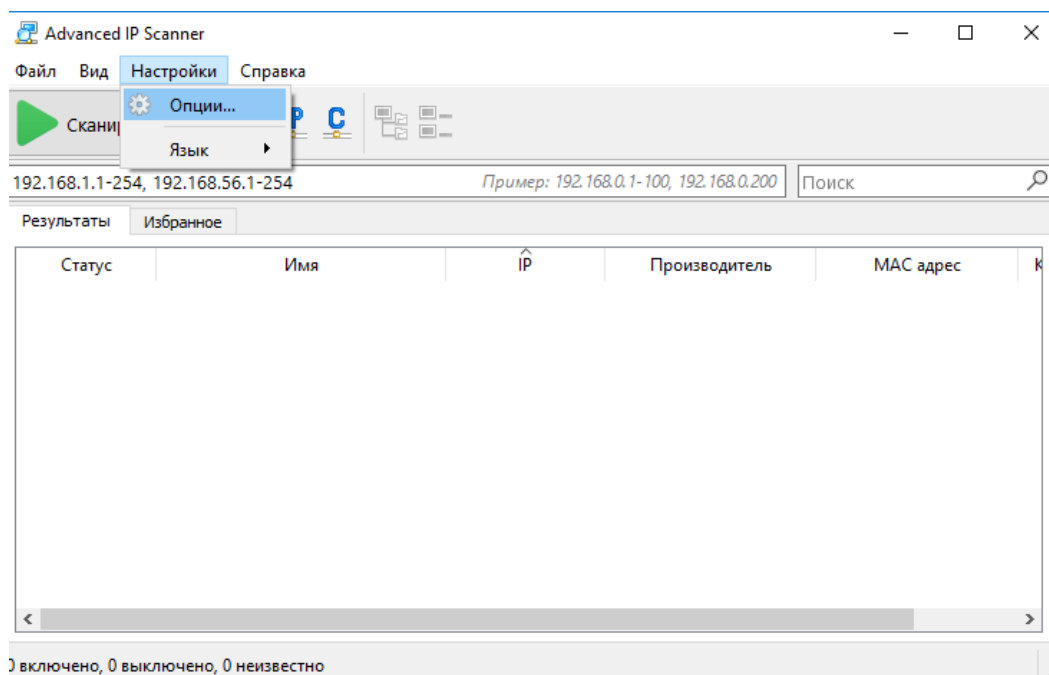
Advanced IP Scanner

Файл Вид Настройки Справка

Опции...

Язык

Скани

P C

192.168.1.1-254, 192.168.56.1-254

Пример: 192.168.0.1-100, 192.168.0.200

Поиск

Результаты

Избранное

| Статус | Имя | IP | Производитель | MAC адрес | К |
|---|---|---|---|---|---|

) включено, 0 выключено, 0 неизвестно